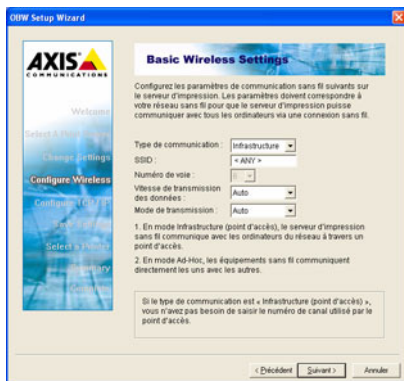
OBW Setup Wizard

AXIS COMMUNICATIONS

Welcome

Select a Print Server

Change Settings

Configure Wireless

Configure TCP/IP

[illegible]

Select a Printer

Summary

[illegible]

Basic Wireless Settings

Configurez les paramètres de communication sans fil suivants sur le serveur d'impression. Les paramètres doivent correspondre à votre réseau sans fil pour que le serveur d'impression puisse communiquer avec tous les ordinateurs via une connexion sans fil.

Type de communication : Infrastructure

SSID : < ANY >

Numéro de voie : 1

Vitesse de transmission des données : Auto

Mode de transmission : Auto

1. En mode Infrastructure (point d'accès), le serveur d'impression sans fil communique avec les ordinateurs du réseau à travers un point d'accès.

2. En mode Ad-Hoc, les équipements sans fil communiquent directement les uns avec les autres.

Si le type de communication est « Infrastructure (point d'accès) », vous n'avez pas besoin de saisir le numéro de canal utilisé par le point d'accès.

< Précédent  Suivant >  Annuler